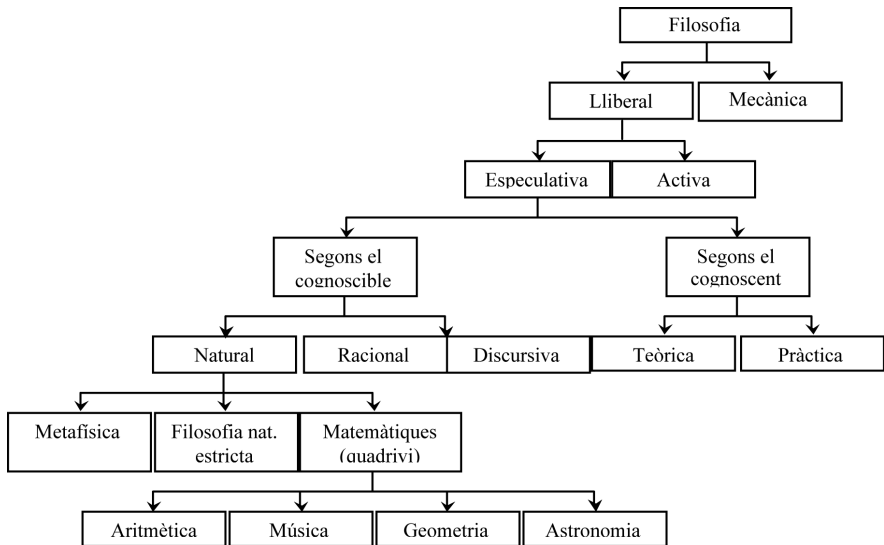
Filosofia

Lliberal

Mecànica

Especulativa

Activa

Segons el cognoscible

Segons el cognoscent

Natural

Racional

Discursiva

Teòrica

Pràctica

Metafísica

Filosofia nat. estricta

Matemàtiques (quadrivi)

Aritmètica

Música

Geometria

Astronomia